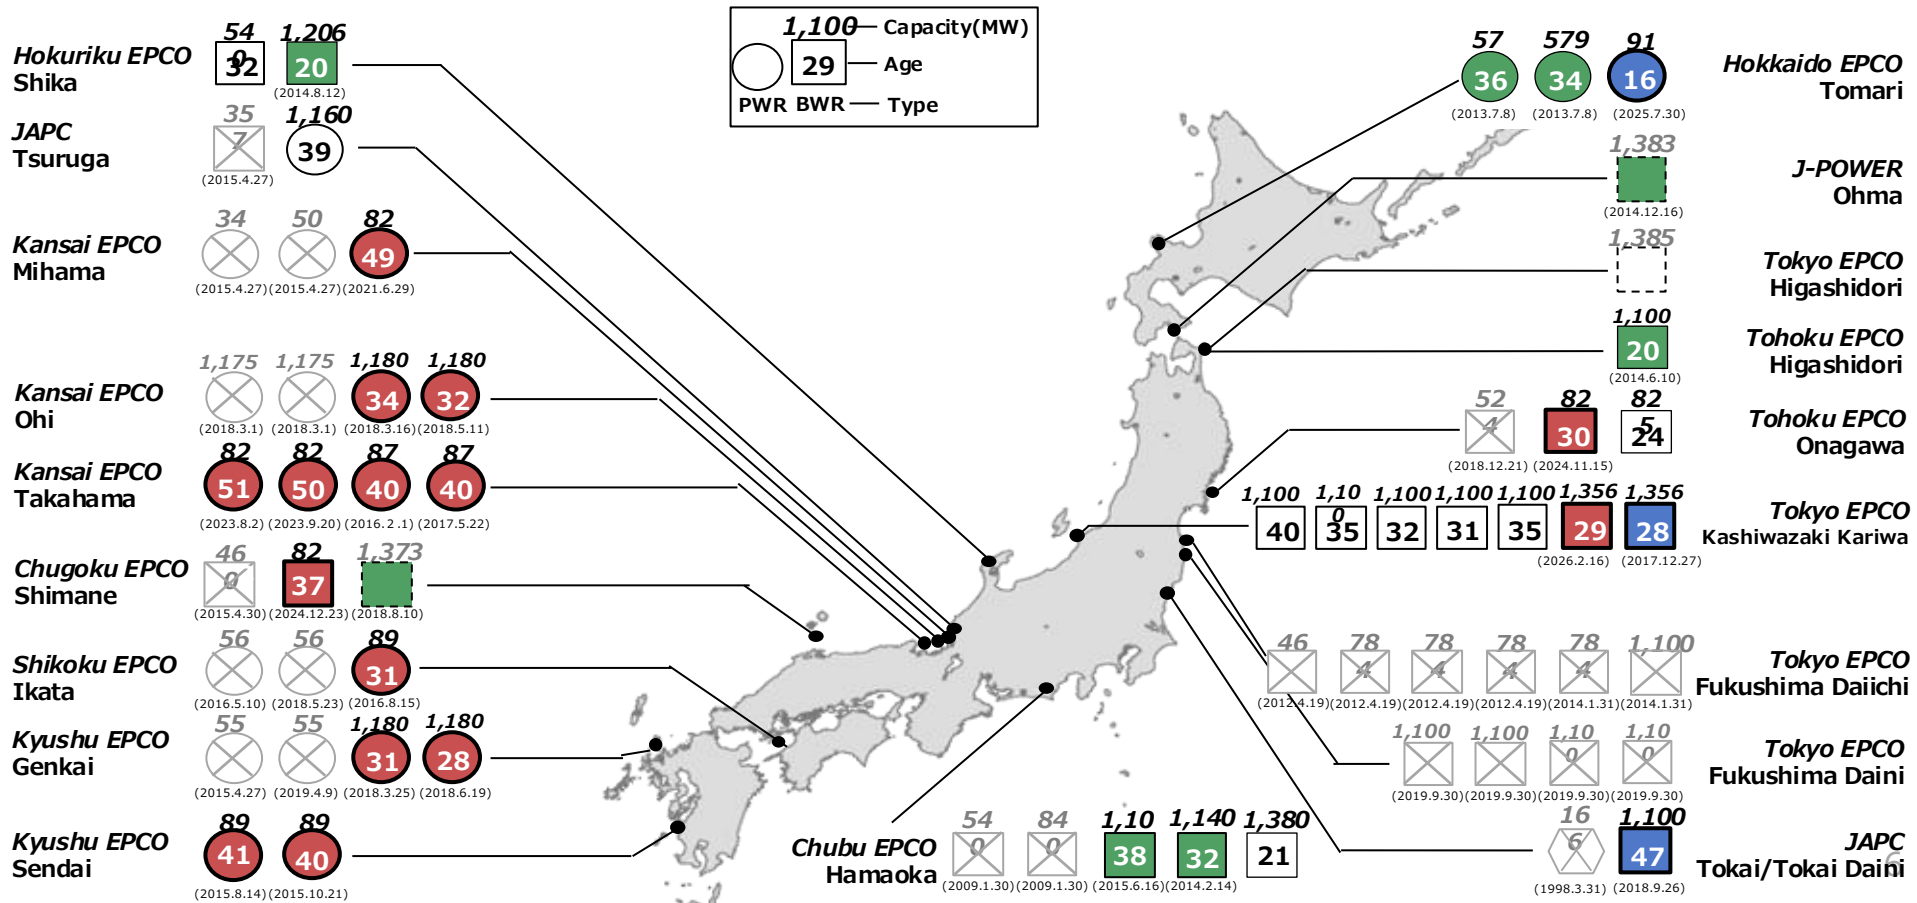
1,100 Capacity(MW)
29 Age
PWR BWR Type

Hokuriku EPCO
Shika
54
0
32
1,206
20
(2014.8.12)

JAPC
Tsuruga
35
7
(2015.4.27)
1,160
39

Kansai EPCO
Mihama
34
50
82
49
(2015.4.27)(2015.4.27)(2021.6.29)

Kansai EPCO
Ohi
1,175
1,175
1,180
1,180
34
32
(2018.3.1) (2018.3.1) (2018.3.16)(2018.5.11)

Kansai EPCO
Takahama
82
82
87
87
51
50
40
40
(2023.8.2) (2023.9.20) (2016.2.1) (2017.5.22)

Chugoku EPCO
Shimane
46
0
82
37
1,373
(2015.4.30)(2024.12.23)(2018.8.10)

Shikoku EPCO
Ikata
56
56
89
31
(2016.5.10) (2018.5.23) (2016.8.15)

Kyushu EPCO
Genkai
55
55
1,180
1,180
31
28
(2015.4.27) (2019.4.9) (2018.3.25) (2018.6.19)

Kyushu EPCO
Sendai
89
89
41
40
(2015.8.14)(2015.10.21)

Chubu EPCO
Hamaoka
54
0
84
0
1,10
38
1,140
32
1,380
21
(2009.1.30)(2009.1.30)(2015.6.16)(2014.2.14)

Hokkaido EPCO
Tomari
57
579
91
36
34
16
(2013.7.8) (2013.7.8) (2025.7.30)

J-POWER
Ohma
1,383
(2014.12.16)

Tokyo EPCO
Higashidori
1,385

Tohoku EPCO
Higashidori
1,100
20
(2014.6.10)

Tohoku EPCO
Onagawa
52
4
82
30
82
5
24
(2018.12.21) (2024.11.15)

Tokyo EPCO
Kashiwazaki Kariwa
1,100
1,10
0
1,100
1,100
1,100
1,356
1,356
40
35
32
31
35
29
28
(2026.2.16) (2017.12.27)

Tokyo EPCO
Fukushima Daiichi
46
78
4
78
4
78
4
78
4
1,100
(2012.4.19)(2012.4.19)(2012.4.19)(2012.4.19)(2014.1.31)(2014.1.31)

Tokyo EPCO
Fukushima Daini
1,100
1,100
1,10
0
1,10
0
(2019.9.30)(2019.9.30)(2019.9.30)(2019.9.30)

JAPC
Tokai/Tokai Daini
16
6
1,100
47
(1998.3.31) (2018.9.26)
6